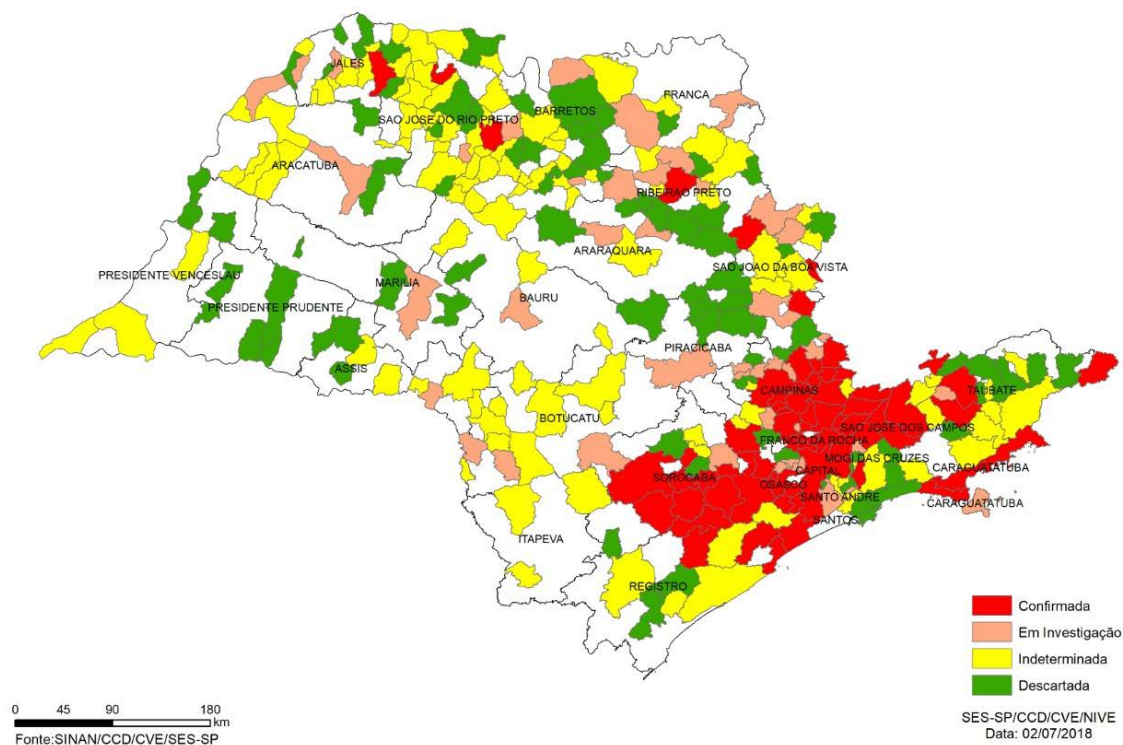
JALES
SAO JOSE DO RIO PRETO
BARRETOS
FRANCA
ARACATUBA
RIBEIRAO PRETO
ARARAQUARA
SAO JOAO DA BOA VISTA
PRESIDENTE VENCESLAU
MARILIA
BAURU
PRESIDENTE PRUDENTE
PIRACICABA
ASSIS
CAMPINAS
TAUBATE
BOTUCATU
SAO JOSE DOS CAMPOS
FRANCO DA ROCHA
MOGI DAS CRUZES
CAPITAL
CARAGUATATUBA
SOROCABA
OSASCO
SANTO ANDRE
CARAGUATATUBA
SANTOS
ITAPEVA
REGISTRO

Confirmada
Em Investigação
Indeterminada
Descartada

0 45 90 180 km
Fonte:SINAN/CCD/CVE/SES-SP

SES-SP/CCD/CVE/NIVE
Data: 02/07/2018